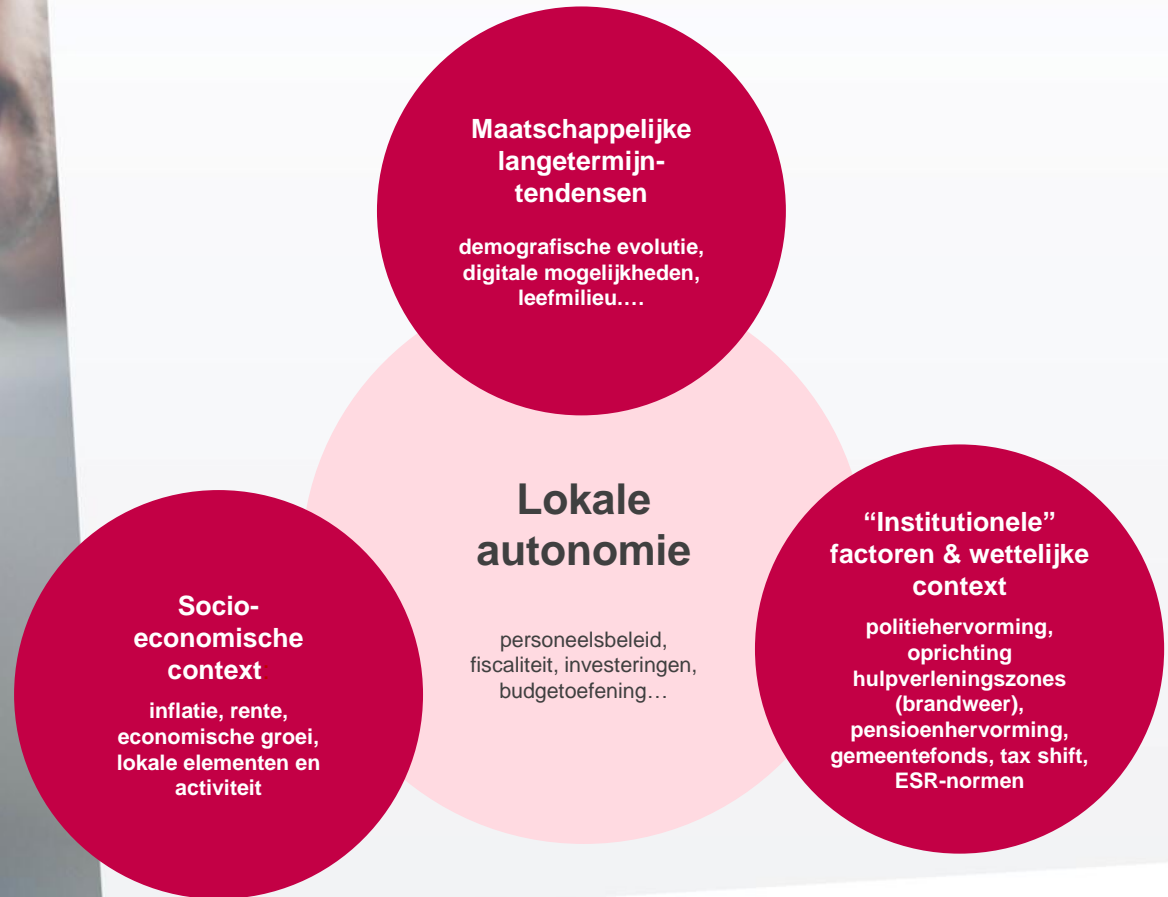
Maatschappelijke langetermijn-tendensen

demografische evolutie, digitale mogelijkheden, leefmilieu.…

Lokale autonomie

personeelsbeleid, fiscaliteit, investeringen, budgetoefening…

Socio-economische context

inflatie, rente, economische groei, lokale elementen en activiteit

“Institutionele” factoren & wettelijke context

politiehervorming, oprichting hulpverleningszones (brandweer), pensioenhervorming, gemeentefonds, tax shift, ESR-normen